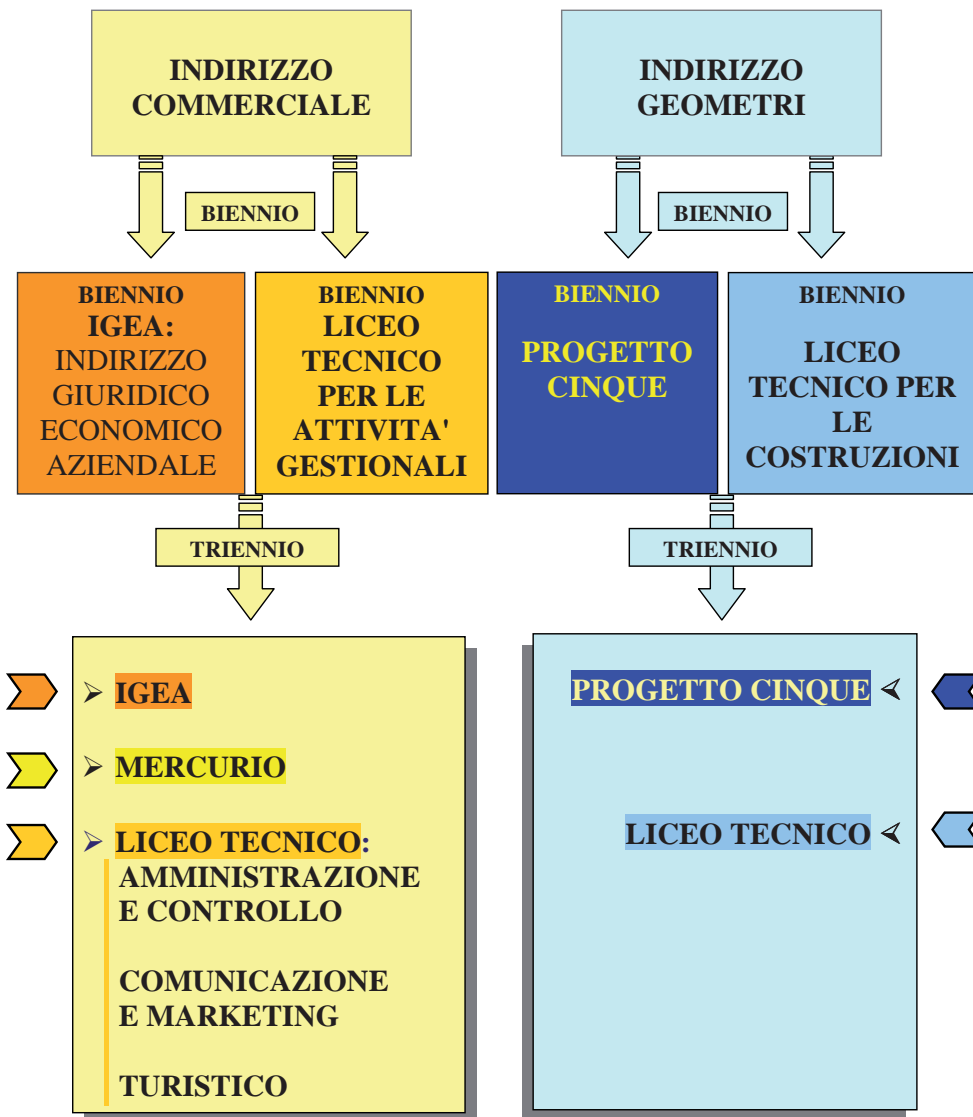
INDIRIZZO COMMERCIALE

INDIRIZZO GEOMETRI

BIENNIO

BIENNIO

BIENNIO
IGEA:
INDIRIZZO GIURIDICO ECONOMICO AZIENDALE

BIENNIO
LICEO TECNICO PER LE ATTIVITA' GESTIONALI

BIENNIO
PROGETTO CINQUE

BIENNIO
LICEO TECNICO PER LE COSTRUZIONI

TRIENNIO

TRIENNIO

➢ IGEA

➢ MERCURIO

➢ LICEO TECNICO:
AMMINISTRAZIONE E CONTROLLO

COMUNICAZIONE E MARKETING

TURISTICO

PROGETTO CINQUE ≺

LICEO TECNICO ≺